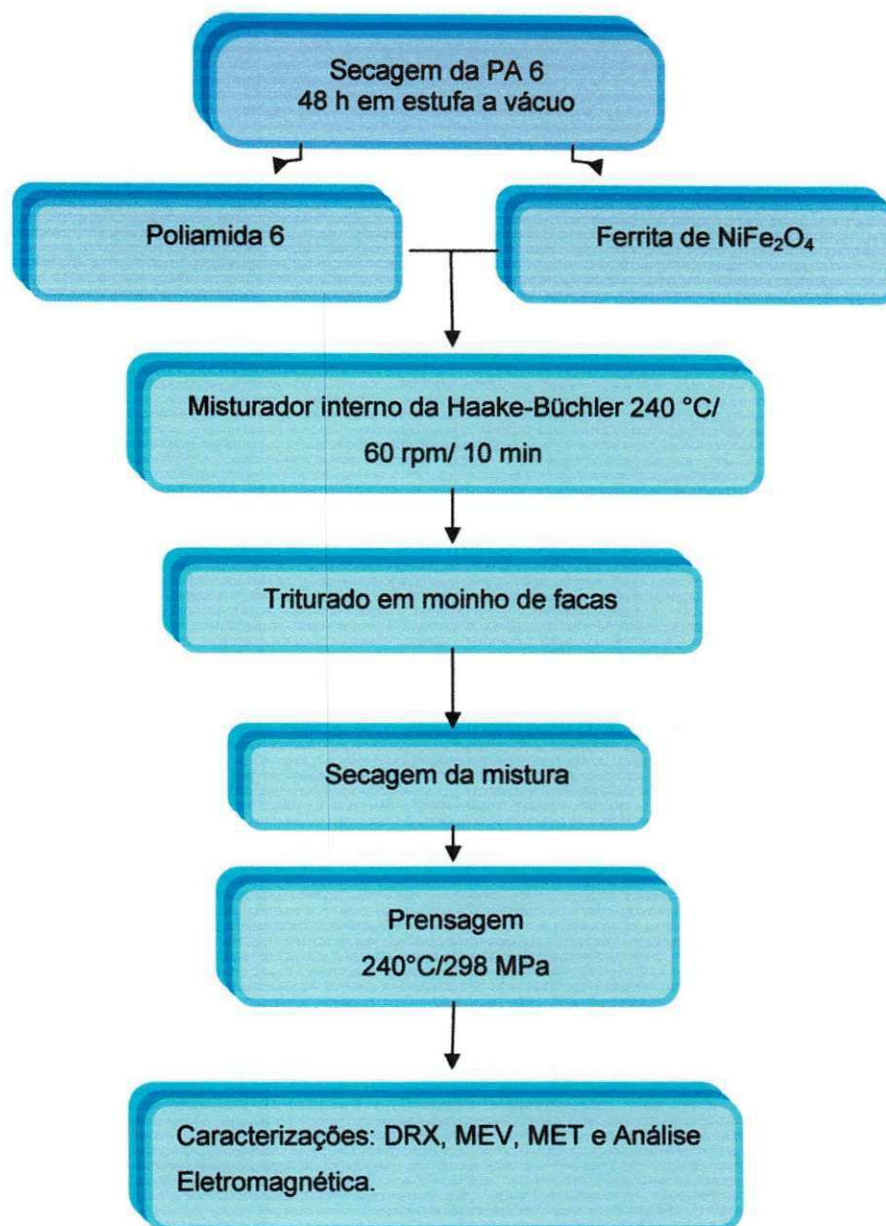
Secagem da PA 6
48 h em estufa a vácuo

Poliamida 6

Ferrita de $NiFe_2O_4$

Misturador interno da Haake-Büchler 240 °C/ 60 rpm/ 10 min

Triturado em moinho de facas

Secagem da mistura

Prensagem
240°C/298 MPa

Caracterizações: DRX, MEV, MET e Análise Eletromagnética.